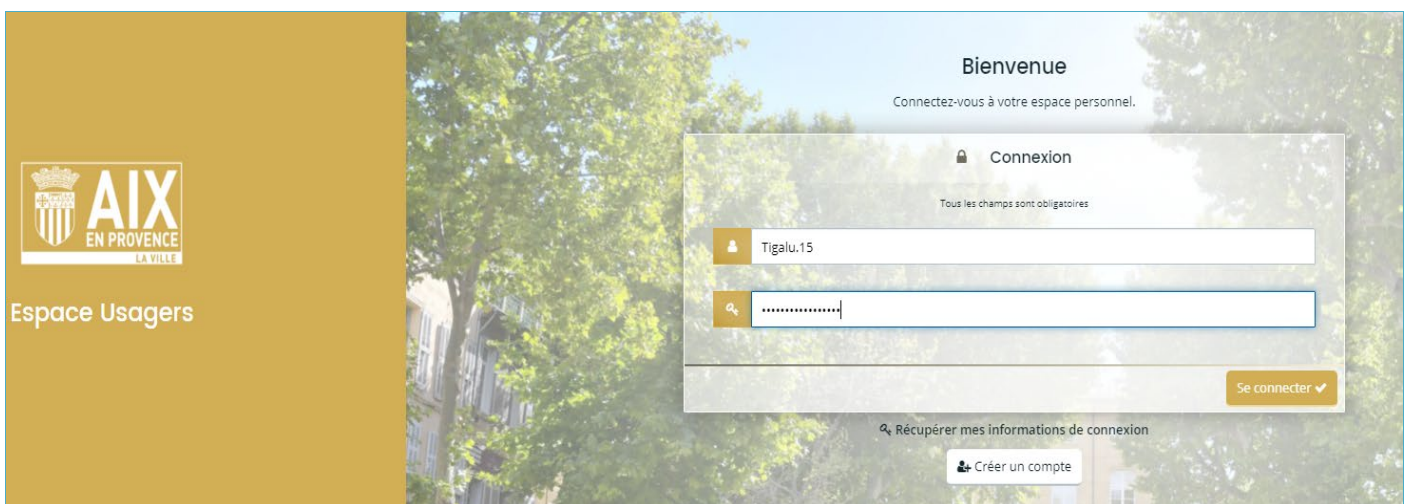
AIX
EN PROVENCE
LA VILLE

Espace Usagers

Bienvenue

Connectez-vous à votre espace personnel.

Connexion

Tous les champs sont obligatoires

Tigalu.15

•••••••••••••••

Se connecter ✔

Récupérer mes informations de connexion

Créer un compte